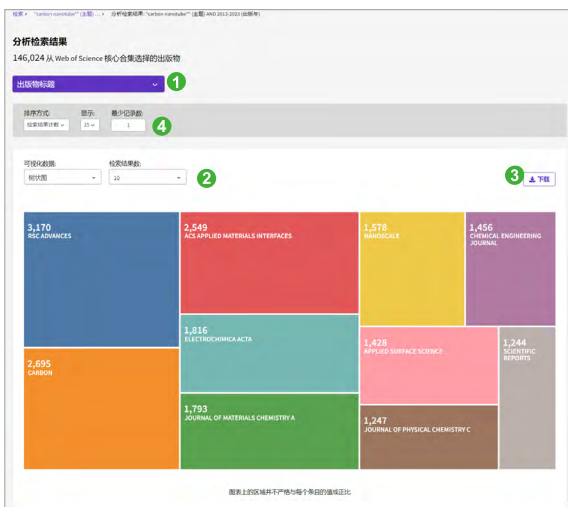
检索 > "carbon nanotube*" (主题) ... > 分析检索结果: "carbon nanotube*" (主题) AND 2013-2023 (出版年)

分析检索结果

146,024 从 Web of Science 核心合集选择的出版物

出版物标题

1

排序方式: 检索结果计数
显示: 25
最少记录数: 1

4

可视化数据: 树状图
检索结果数: 10

2

3

下载

3,170
RSC ADVANCES

2,549
ACS APPLIED MATERIALS INTERFACES

1,578
NANOSCALE

1,456
CHEMICAL ENGINEERING JOURNAL

1,816
ELECTROCHIMICA ACTA

1,428
APPLIED SURFACE SCIENCE

1,244
SCIENTIFIC REPORTS

2,695
CARBON

1,793
JOURNAL OF MATERIALS CHEMISTRY A

1,247
JOURNAL OF PHYSICAL CHEMISTRY C

图表上的区域并不严格与每个条目的值成正比